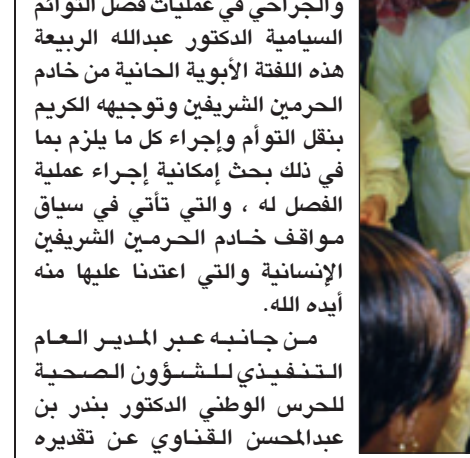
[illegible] والجراحي في عمليات فصل التوائم السيامية الدكتور عبدالله الربيعة هذه اللفتة الأبوية الحانية من خادم الحرمين الشريفين وتوجيهه الكريم بنقل التوأم وإجراء كل ما يلزم بما في ذلك بحث إمكانية إجراء عملية الفصل له ، والتي تأتي في سياق مواقف خادم الحرمين الشريفين الإنسانية والتي اعتدنا عليها منه أيده الله.

من جانبه عبر المدير العام التنفيذي للشؤون الصحية للحرس الوطني الدكتور بندر بن عبدالمحسن القناوي عن تقديره